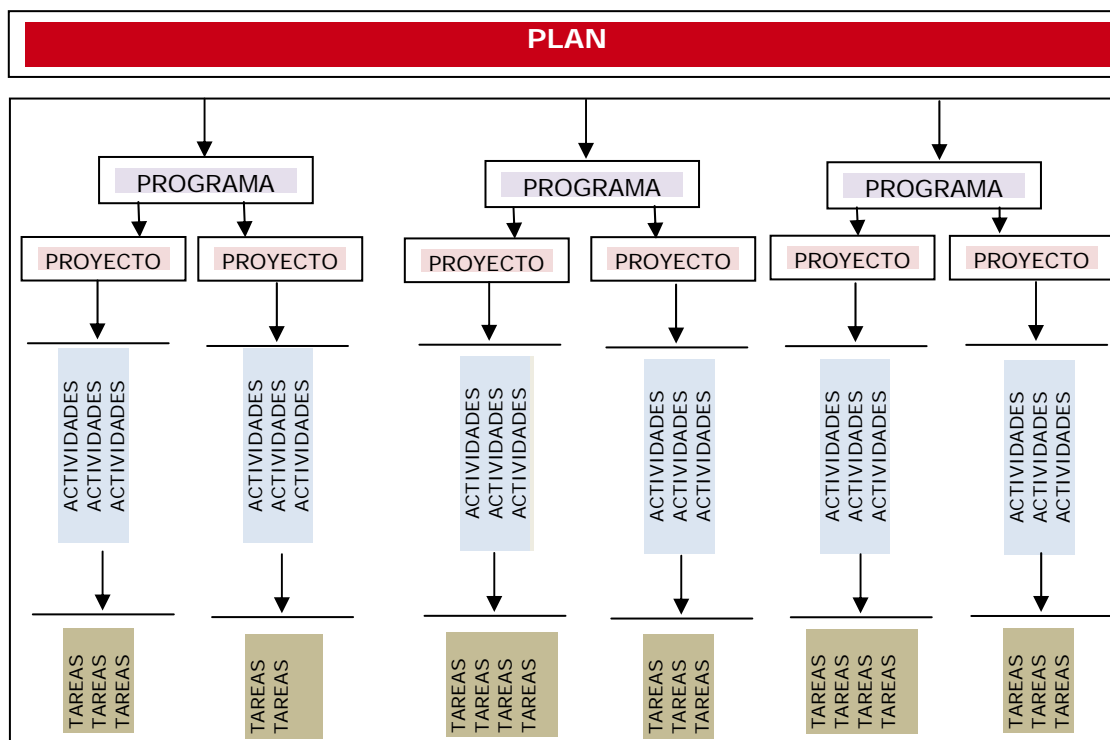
PLAN

PROGRAMA

PROYECTO

ACTIVIDADES
ACTIVIDADES
ACTIVIDADES

TAREAS
TAREAS
TAREAS

PROYECTO

ACTIVIDADES
ACTIVIDADES
ACTIVIDADES

TAREAS
TAREAS

PROGRAMA

PROYECTO

ACTIVIDADES
ACTIVIDADES
ACTIVIDADES

TAREAS
TAREAS
TAREAS
TAREAS

PROYECTO

ACTIVIDADES
ACTIVIDADES
ACTIVIDADES

TAREAS
TAREAS
TAREAS

PROGRAMA

PROYECTO

ACTIVIDADES
ACTIVIDADES
ACTIVIDADES

TAREAS
TAREAS
TAREAS
TAREAS

PROYECTO

ACTIVIDADES
ACTIVIDADES
ACTIVIDADES

TAREAS
TAREAS
TAREAS